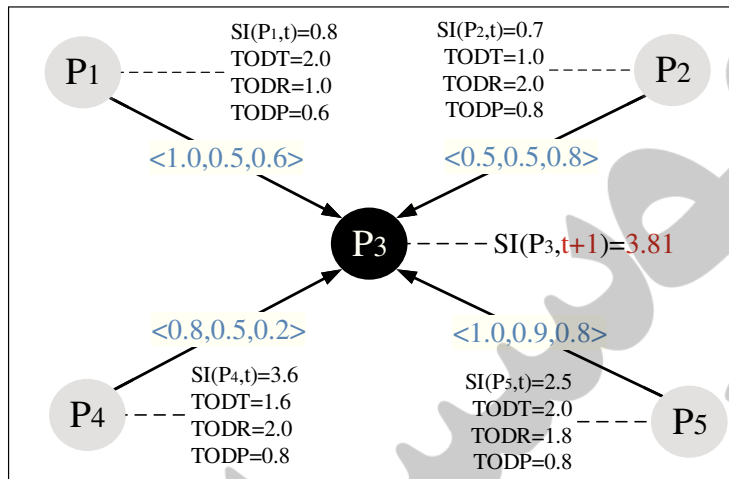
$P_1$

SI($P_1$,t)=0.8
TODT=2.0
TODR=1.0
TODP=0.6

SI($P_2$,t)=0.7
TODT=1.0
TODR=2.0
TODP=0.8

$P_2$

<1.0,0.5,0.6>

<0.5,0.5,0.8>

$P_3$

SI($P_3$,t+1)=3.81

<0.8,0.5,0.2>

<1.0,0.9,0.8>

$P_4$

SI($P_4$,t)=3.6
TODT=1.6
TODR=2.0
TODP=0.8

SI($P_5$,t)=2.5
TODT=2.0
TODR=1.8
TODP=0.8

$P_5$